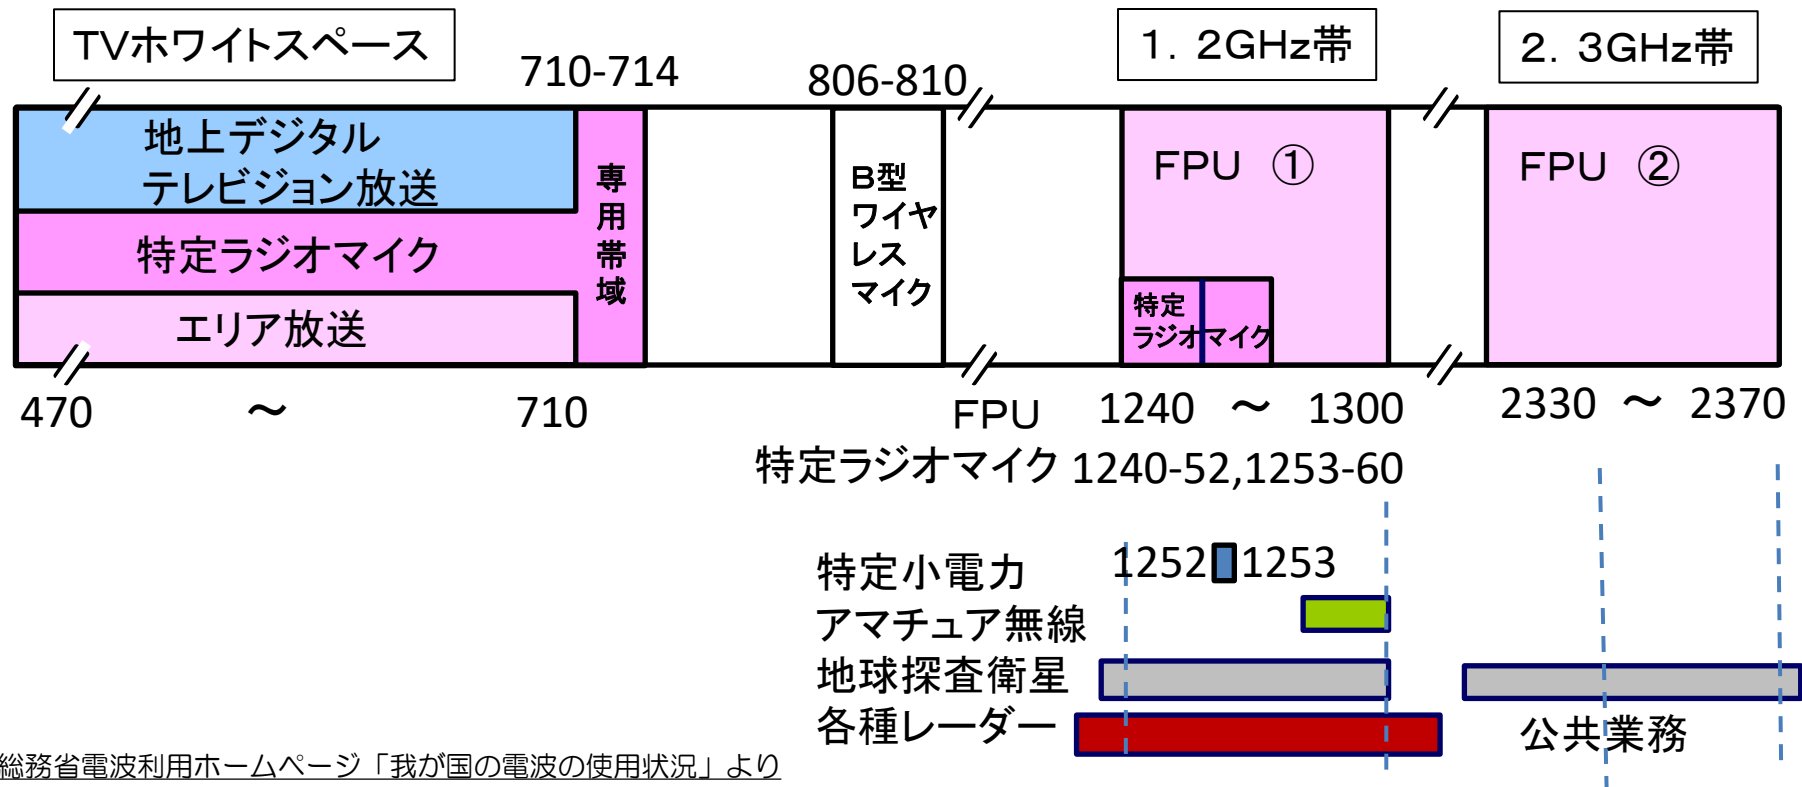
TVホワイトスペース

710-714

806-810

1．2GHz帯

2．3GHz帯

地上デジタルテレビジョン放送

特定ラジオマイク

エリア放送

専用帯域

B型ワイヤレスマイク

FPU ①

特定ラジオマイク

FPU ②

470 ～ 710

FPU 1240 ～ 1300

2330 ～ 2370

特定ラジオマイク 1240-52,1253-60

特定小電力

1252 1253

アマチュア無線

地球探査衛星

各種レーダー

公共業務

総務省電波利用ホームページ「我が国の電波の使用状況」より